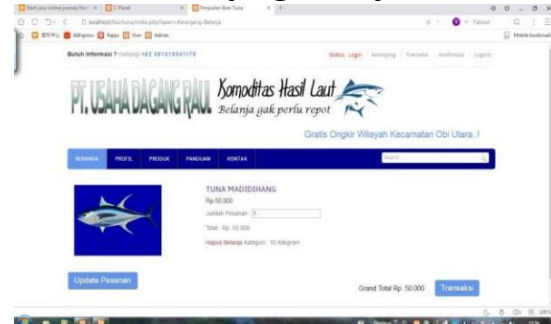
Butuh Informasi ? Hubungi +62 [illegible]

Status: Login | Keranjang | Transaksi | Konfirmasi | Logout

PT. USAHA DAGANG RAUL Komoditas Hasil Laut Belanja gak perlu repot

Gratis Ongkir Wilayah Kecamatan Obi Utara..!

BERANDA PROFIL PRODUK PANDUAN KONTAK

TUNA MADIDIHANG

Rp.50.000

Jumlah Pesanan: 1

Total : Rp. 50.000

Hapus Belanja Kategori : 10 Kilogram

Update Pesanan

Grand Total Rp. 50.000

Transaksi